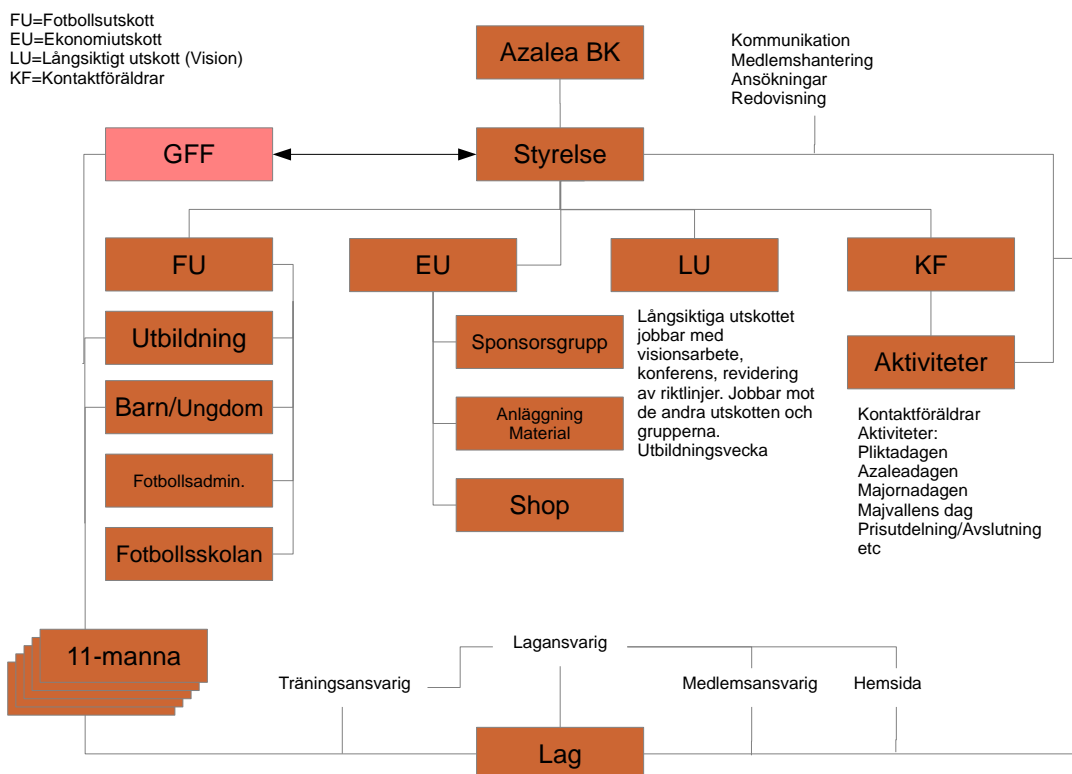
FU=Fotbollsutskott
EU=Ekonomiutskott
LU=Långsiktigt utskott (Vision)
KF=Kontaktföräldrar

Azalea BK

Kommunikation
Medlemshantering
Ansökningar
Redovisning

GFF

Styrelse

FU

EU

LU

KF

Utbildning

Barn/Ungdom

Fotbollsadmin.

Fotbollsskolan

Sponsorsgrupp

Anläggning
Material

Shop

Långsiktiga utskottet jobbar med visionsarbete, konferens, revidering av riktlinjer. Jobbar mot de andra utskotten och grupperna. Utbildningsvecka

Aktiviteter

Kontaktföräldrar
Aktiviteter:
Pliktadagen
Azaleadagen
Majornadagen
Majvallens dag
Prisutdelning/Avslutning
etc

11-manna

Lagansvarig

Träningsansvarig

Medlemsansvarig

Hemsida

Lag